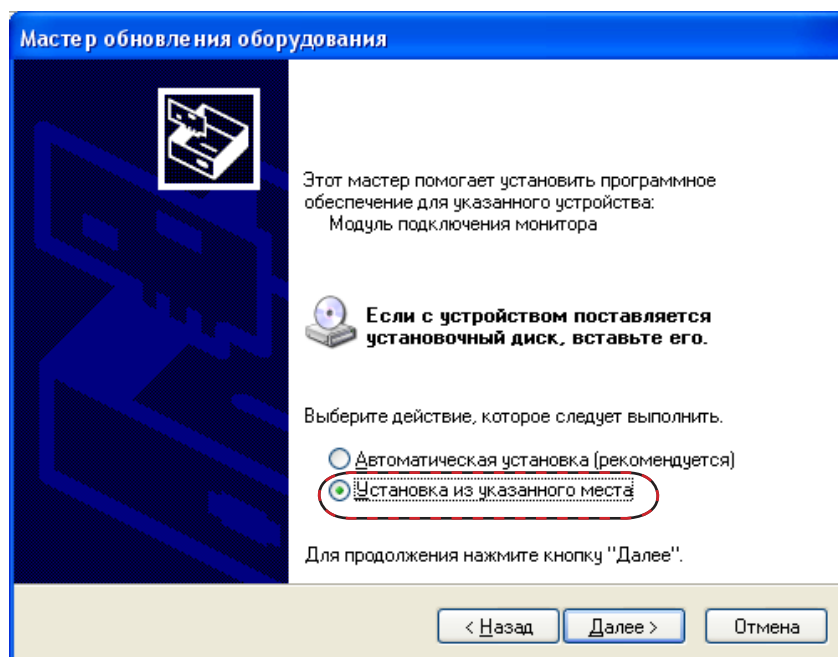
Мастер обновления оборудования

Этот мастер помогает установить программное обеспечение для указанного устройства:
Модуль подключения монитора

Если с устройством поставляется установочный диск, вставьте его.

Выберите действие, которое следует выполнить.

Автоматическая установка (рекомендуется)
Установка из указанного места

Для продолжения нажмите кнопку "Далее".

< Назад
Далее >
Отмена